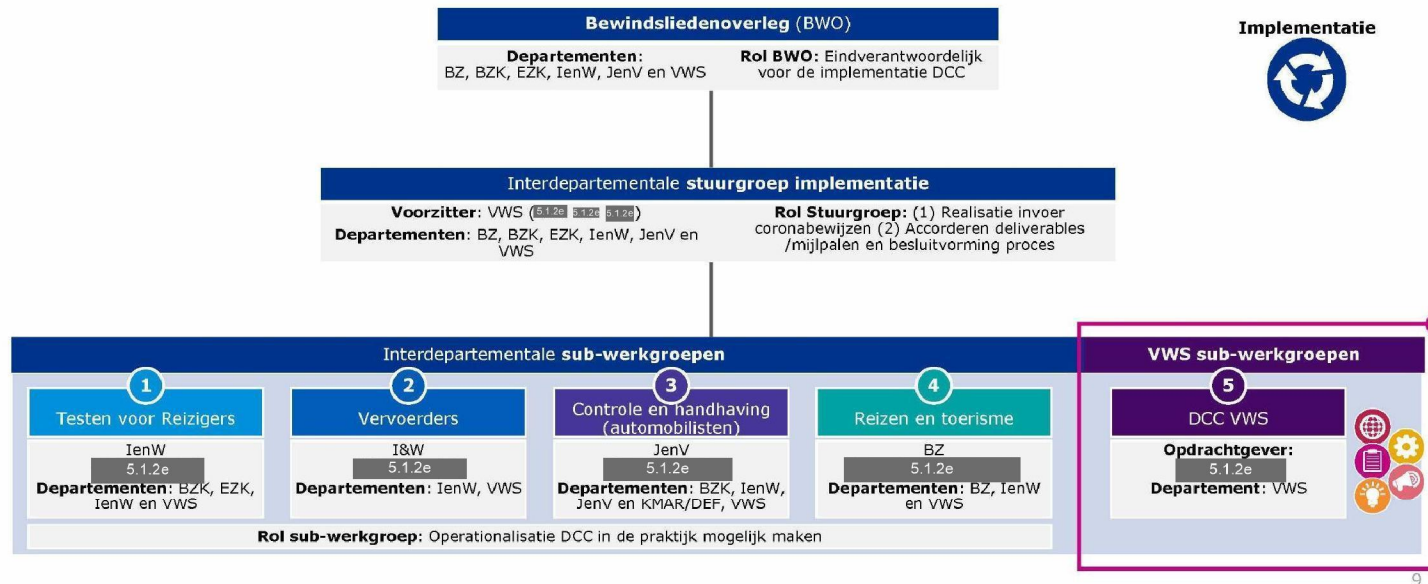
Bewindsliedenoverleg (BWO)

Departementen: BZ, BZK, EZK, IenW, JenV en VWS

Rol BWO: Eindverantwoordelijk voor de implementatie DCC

Implementatie

Interdepartementale stuurgroep implementatie

Voorzitter: VWS (5.1.2e 5.1.2e 5.1.2e)
Departementen: BZ, BZK, EZK, IenW, JenV en VWS

Rol Stuurgroep: (1) Realisatie invoer coronabewijzen (2) Accorderen deliverables /mijlpalen en besluitvorming proces

Interdepartementale sub-werkgroepen

1
Testen voor Reizigers
IenW
5.1.2e
Departementen: BZK, EZK, IenW en VWS

2
Vervoerders
I&W
5.1.2e
Departementen: IenW, VWS

3
Controle en handhaving (automobilisten)
JenV
5.1.2e
Departementen: BZK, IenW, JenV en KMAR/DEF, VWS

4
Reizen en toerisme
BZ
5.1.2e
Departementen: BZ, IenW en VWS

Rol sub-werkgroep: Operationalisatie DCC in de praktijk mogelijk maken

VWS sub-werkgroepen

5
DCC VWS
Opdrachtgever:
5.1.2e
Departement: VWS

9